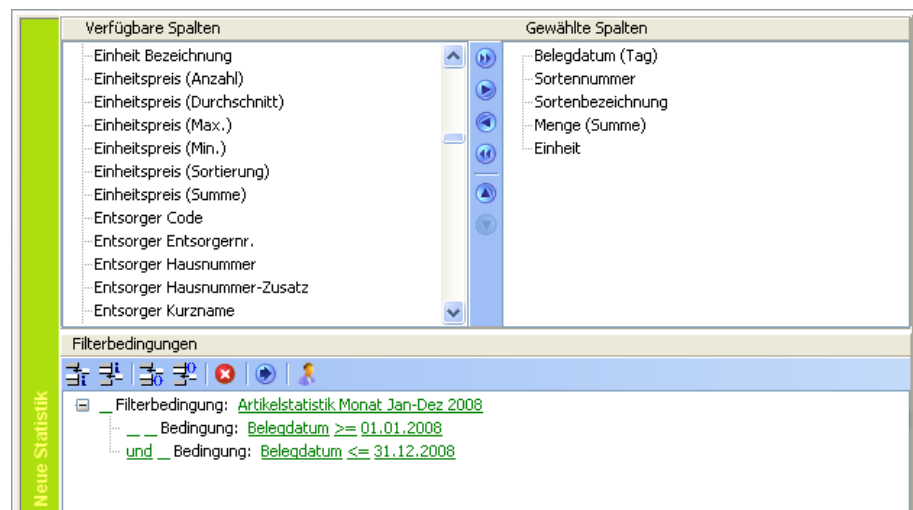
Neue Statistik

Verfügbare Spalten

Einheit Bezeichnung
Einheitspreis (Anzahl)
Einheitspreis (Durchschnitt)
Einheitspreis (Max.)
Einheitspreis (Min.)
Einheitspreis (Sortierung)
Einheitspreis (Summe)
Entsorger Code
Entsorger Entsorgernr.
Entsorger Hausnummer
Entsorger Hausnummer-Zusatz
Entsorger Kurzname

Gewählte Spalten

Belegdatum (Tag)
Sortennummer
Sortenbezeichnung
Menge (Summe)
Einheit

Filterbedingungen

_ Filterbedingung: Artikelstatistik Monat Jan-Dez 2008
_ _ Bedingung: Belegdatum >= 01.01.2008
und _ Bedingung: Belegdatum <= 31.12.2008